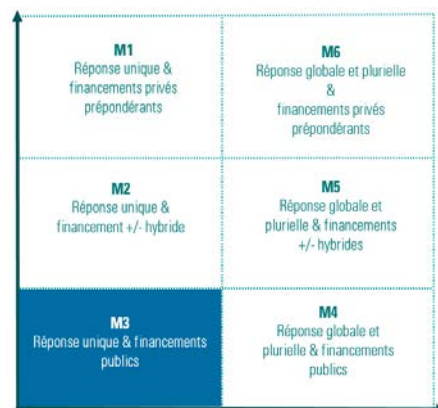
| | |
|---|---|
| **M1** Réponse unique & financements privés prépondérants | **M6** Réponse globale et plurielle & financements privés prépondérants |
| **M2** Réponse unique & financement +/- hybride | **M5** Réponse globale et plurielle & financements +/- hybrides |
| **M3** Réponse unique & financements publics | **M4** Réponse globale et plurielle & financements publics |